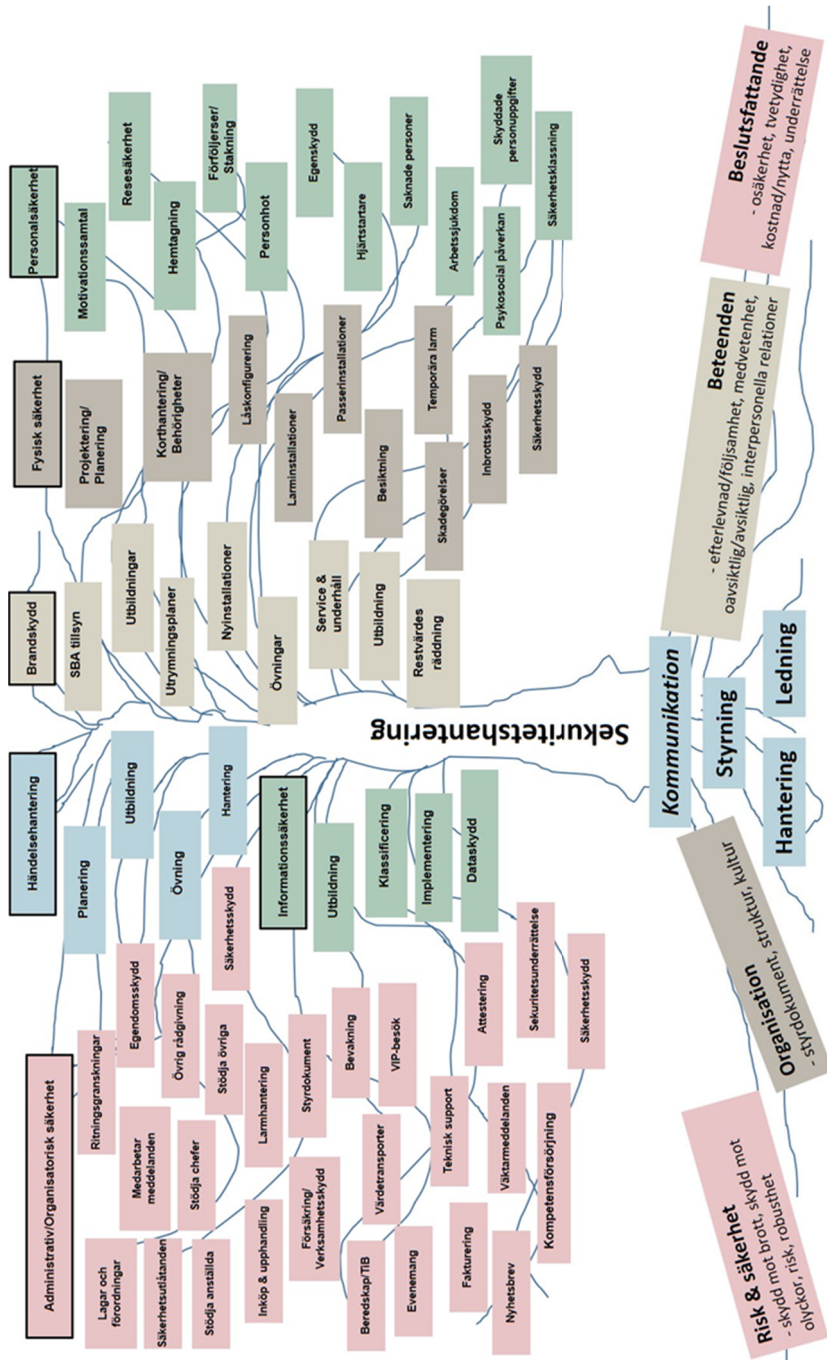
Sekuritetshantering

Personalsäkerhet

Motivationssamtal

Resesäkerhet

Hemtagning

Förföljerser/ Stakning

Personhot

Egenskydd

Hjärtstartare

Saknade personer

Arbetssjukdom

Psykosocial påverkan

Skyddade personuppgifter

Säkerhetsklassning

Fysisk säkerhet

Projektering/ Planering

Korthantering/ Behörigheter

Låskonfigurering

Larminstallationer

Passerinstallationer

Besiktning

Temporära larm

Skadegörelser

Inbrottsskydd

Säkerhetsskydd

Brandskydd

SBA tillsyn

Utbildningar

Utrymningsplaner

Nyinstallationer

Övningar

Service & underhåll

Utbildning

Restvärdes räddning

Händelsehantering

Planering

Utbildning

Övning

Hantering

Informationssäkerhet

Utbildning

Klassificering

Implementering

Dataskydd

Administrativ/Organisatorisk säkerhet

Lagar och förordningar

Säkerhetsutlåtanden

Stödja anställda

Medarbetar meddelanden

Stödja chefer

Ritningsgranskningar

Egendomsskydd

Övrig rådgivning

Stödja övriga

Säkerhetsskydd

Larmhantering

Inköp & upphandling

Försäkring/ Verksamhetsskydd

Styrdokument

Bevakning

VIP-besök

Beredskap/TIB

Värdetransporter

Evenemang

Teknisk support

Fakturering

Nyhetsbrev

Väktarmeddelanden

Kompetensförsörjning

Attestering

Sekuritetsunderrättelse

Säkerhetsskydd

Beslutsfattande
- osäkerhet, tvetydighet, kostnad/nytta, underrättelse

Beteenden
- efterlevnad/följsamhet, medvetenhet, oavsiktlig/avsiktlig, interpersonella relationer

Kommunikation

Styrning

Ledning

Hantering

Organisation
- styrdokument, struktur, kultur

Risk & säkerhet
- skydd mot brott, skydd mot olyckor, risk, robusthet